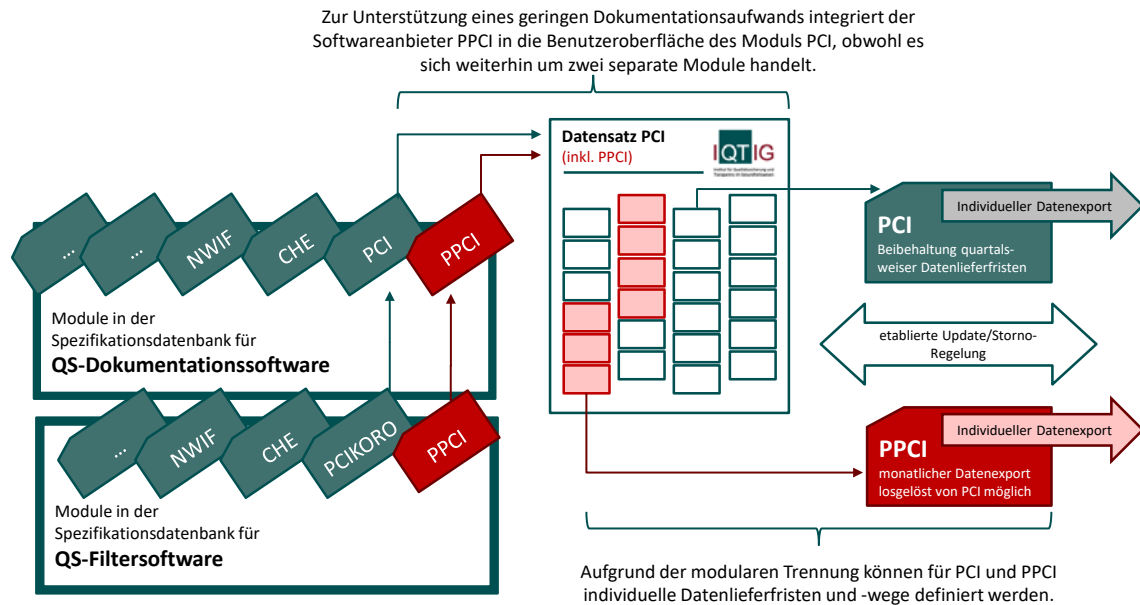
Zur Unterstützung eines geringen Dokumentationsaufwands integriert der Softwareanbieter PPCI in die Benutzeroberfläche des Moduls PCI, obwohl es sich weiterhin um zwei separate Module handelt.

... ... NWIF CHE PCI PPCI

Module in der Spezifikationsdatenbank für
**QS-Dokumentationssoftware**

... NWIF CHE PCIKORO PPCI

Module in der Spezifikationsdatenbank für
**QS-Filtersoftware**

Datensatz PCI
(inkl. PPCI)

IQTIG
Institut für Qualitätssicherung und Transparenz im Gesundheitswesen

**PCI**
Beibehaltung quartalsweiser Datenlieferfristen

Individueller Datenexport

etablierte Update/Storno-Regelung

**PPCI**
monatlicher Datenexport losgelöst von PCI möglich

Individueller Datenexport

Aufgrund der modularen Trennung können für PCI und PPCI individuelle Datenlieferfristen und -wege definiert werden.